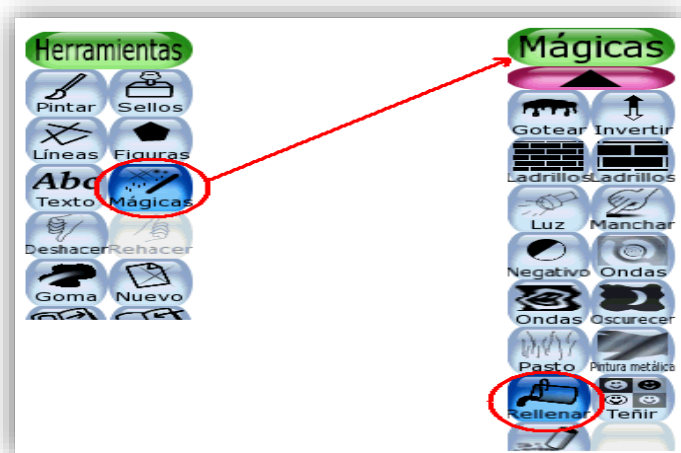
Herramientas

Pintar
Sellos
Líneas
Figuras
Texto
Mágicas
Deshacer
Rehacer
Goma
Nuevo

Mágicas

Gotear
Invertir
Ladrillos
Ladrillos
Luz
Manchar
Negativo
Ondas
Ondas
Oscurecer
Pasto
Pintura metálica
Rellenar
Teñir